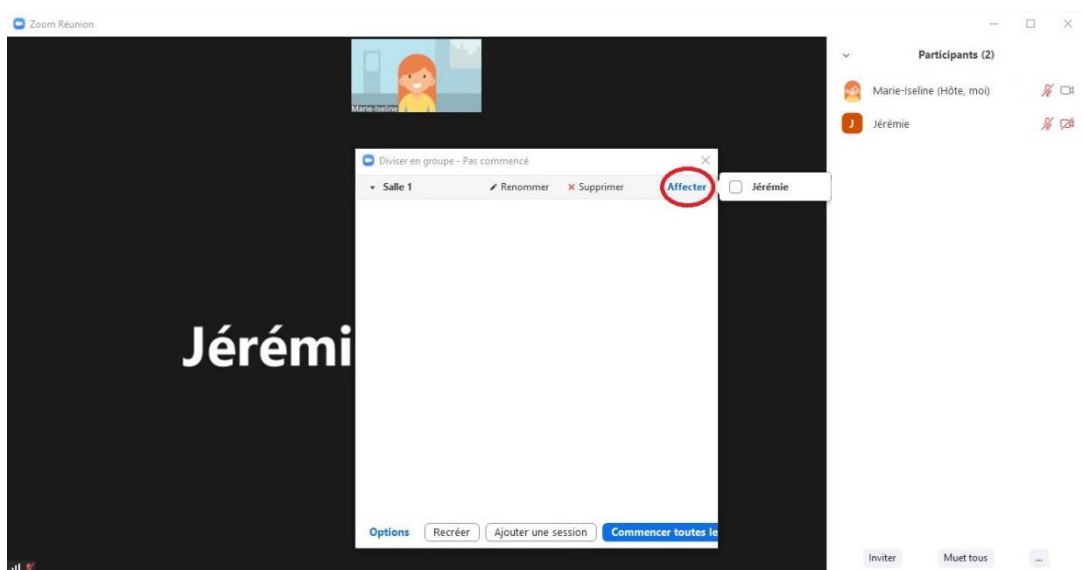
Zoom Réunion

Marie-Iseline

Jérémi

Diviser en groupe - Pas commencé

Salle 1 Renommer Supprimer Affecter

Jérémie

Options Recréer Ajouter une session Commencer toutes le

Participants (2)

Marie-Iseline (Hôte, moi)

J Jérémie

Inviter Muet tous ...